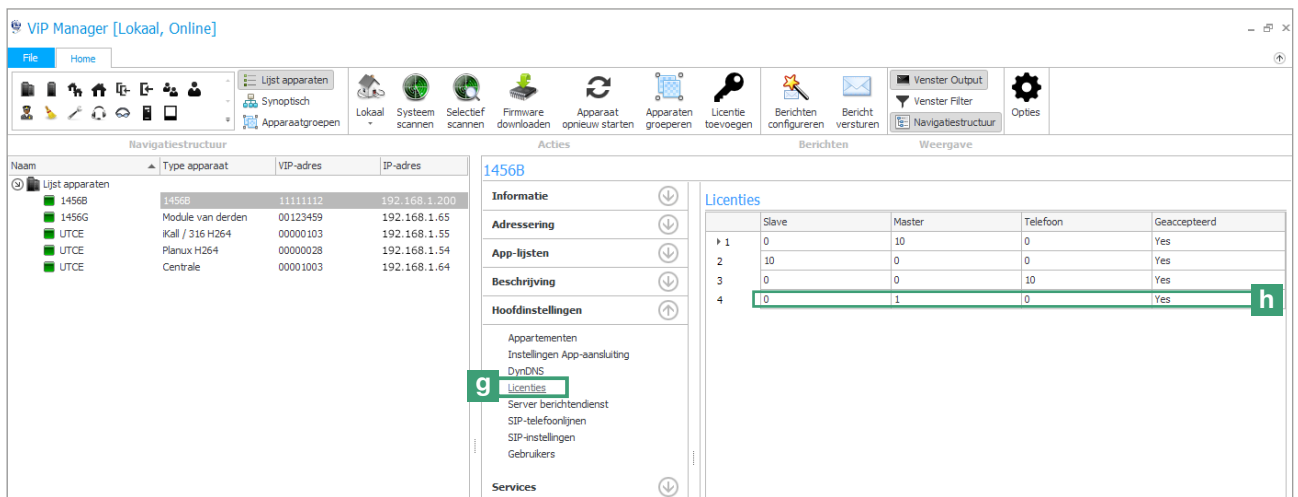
ViP Manager [Lokaal, Online]

File Home

Lijst apparaten
Synoptisch
Apparaatgroepen

Lokaal Systeem scannen Selectief scannen Firmware downloaden Apparaat opnieuw starten Apparaten groeperen Licentie toevoegen Berichten configureren Bericht versturen Venster Output Venster Filter Navigatiestructuur Opties

Navigatiestructuur Acties Berichten Weergave

| Naam | Type apparaat | VIP-adres | IP-adres |
|---|---|---|---|
| Lijst apparaten | | | |
| 1456B | 1456B | 11111112 | 192.168.1.200 |
| 1456G | Module van derden | 00123459 | 192.168.1.65 |
| UTCE | iKall / 316 H264 | 00000103 | 192.168.1.55 |
| UTCE | Planux H264 | 00000028 | 192.168.1.54 |
| UTCE | Centrale | 00001003 | 192.168.1.64 |

1456B

Informatie
Adressering
App-lijsten
Beschrijving
Hoofdinstellingen
Appartementen
Instellingen App-aansluiting
DynDNS
g
Licenties
Server berichtendienst
SIP-telefoonlijnen
SIP-instellingen
Gebruikers
Services

Licenties

| | Slave | Master | Telefoon | Geaccepteerd |
|---|---|---|---|---|
| 1 | 0 | 10 | 0 | Yes |
| 2 | 10 | 0 | 0 | Yes |
| 3 | 0 | 0 | 10 | Yes |
| 4 | 0 | 1 | 0 | Yes |

h